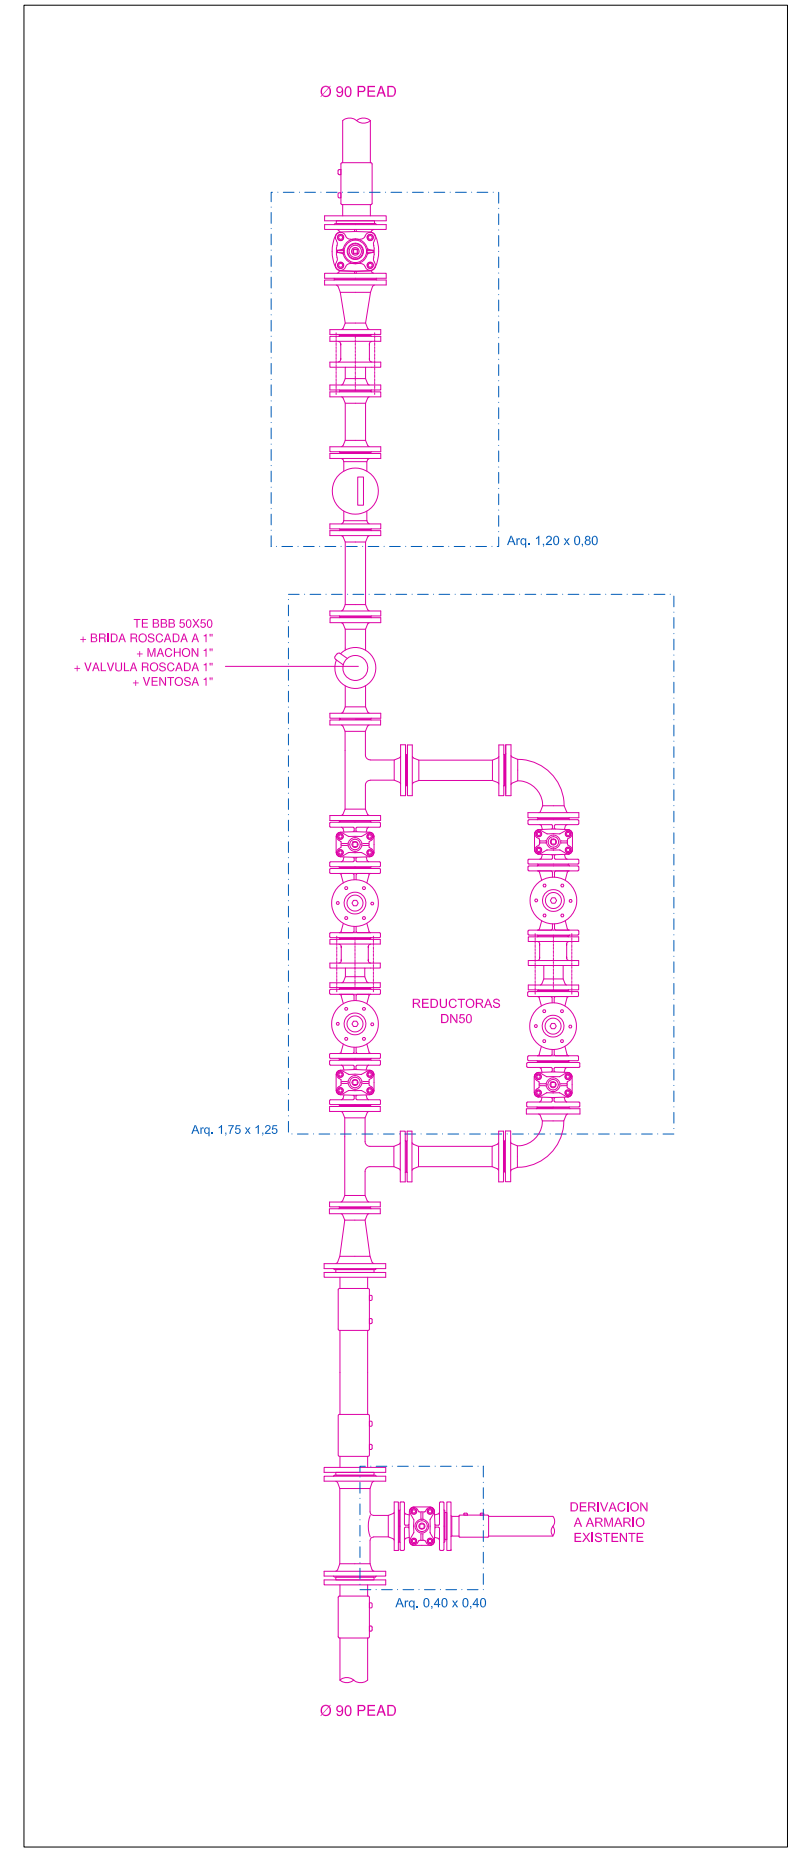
Ø 90 PEAD

Arq. 1,20 x 0,80

TE BBB 50X50
+ BRIDA ROSCADA A 1"
+ MACHON 1"
+ VALVULA ROSCADA 1"
+ VENTOSA 1"

REDUCTORAS
DN50

Arq. 1,75 x 1,25

DERIVACION
A ARMARIO
EXISTENTE

Arq. 0,40 x 0,40

Ø 90 PEAD